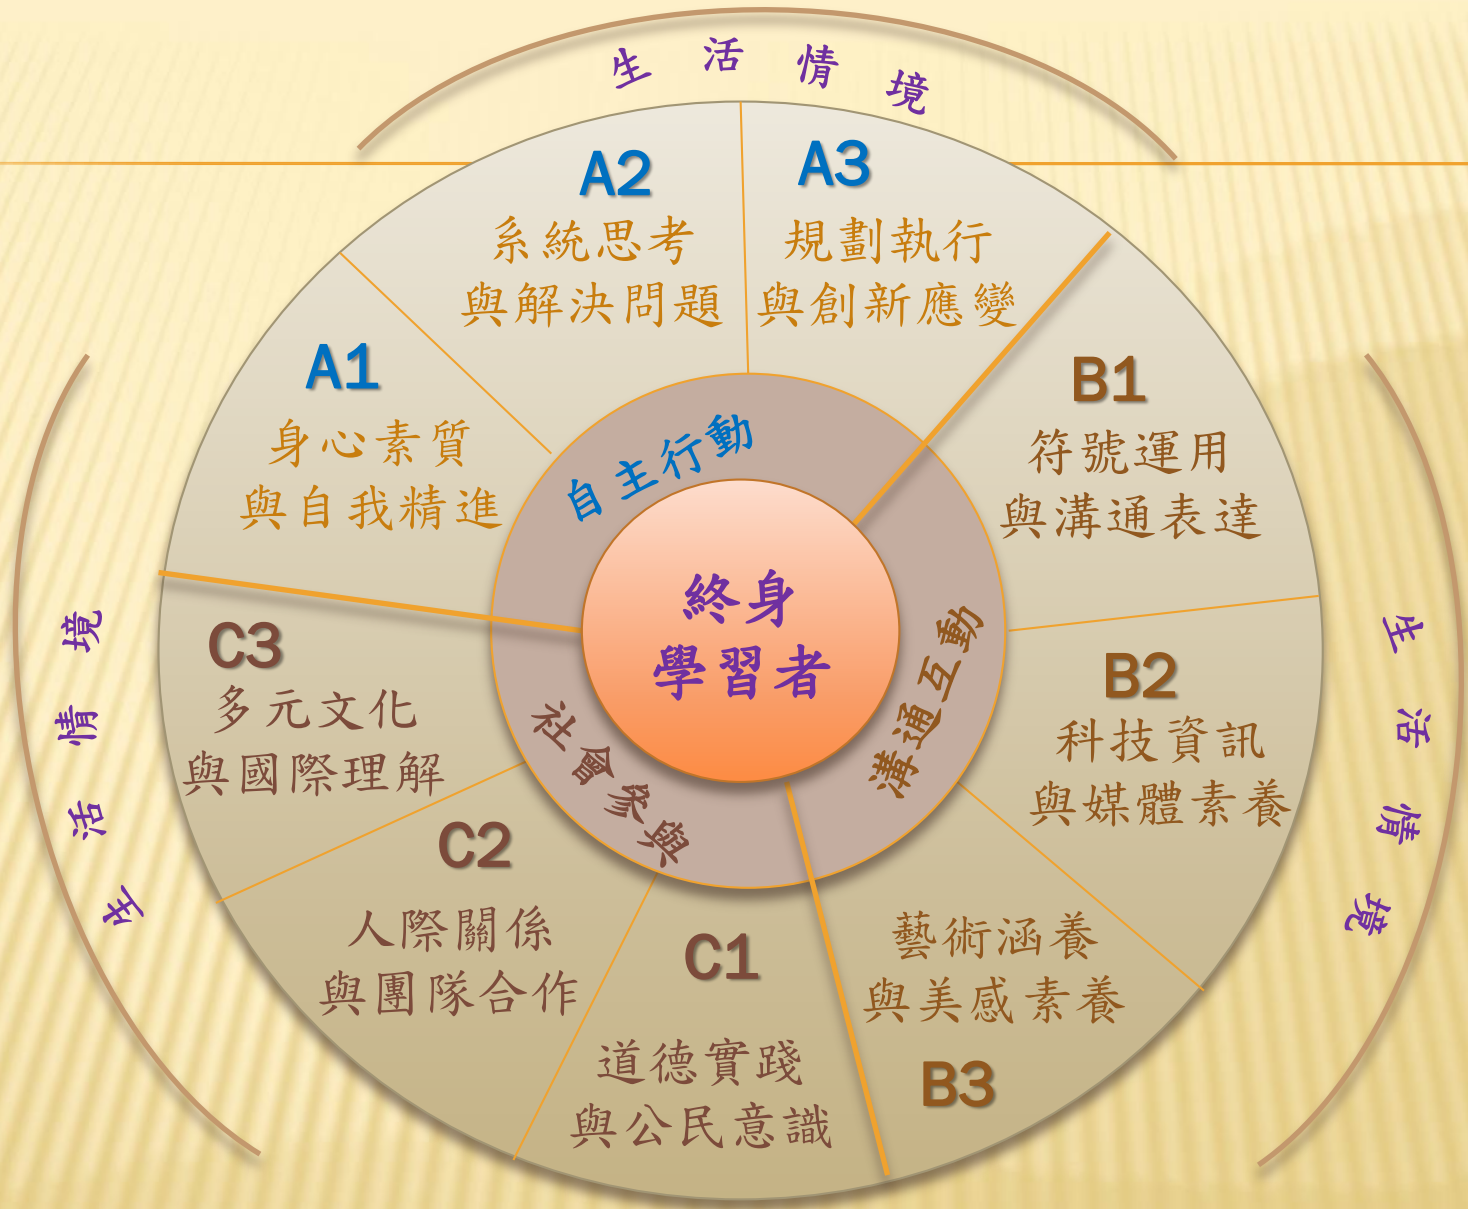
生活情境

A2
系統思考
與解決問題

A3
規劃執行
與創新應變

A1
身心素質
與自我精進

B1
符號運用
與溝通表達

自主行動

終身
學習者

溝通互動

社會參與

C3
多元文化
與國際理解

B2
科技資訊
與媒體素養

C2
人際關係
與團隊合作

C1
道德實踐
與公民意識

藝術涵養
與美感素養

B3

生活情境

生活情境